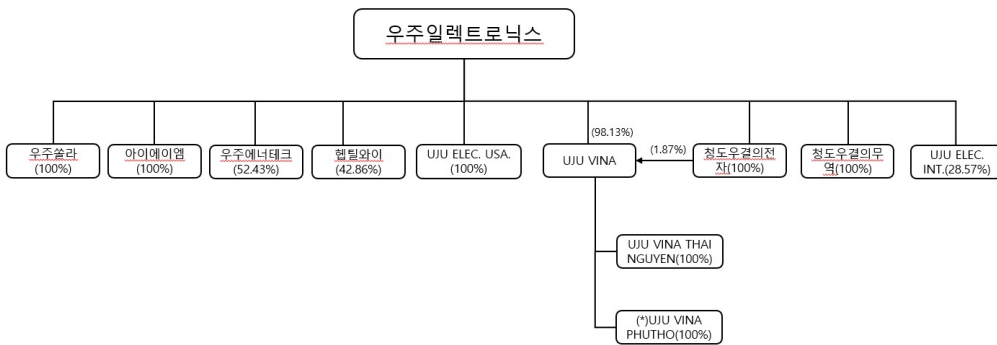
우주일렉트로닉스

우주쏠라 (100%)

아이에이엠 (100%)

우주에너테크 (52.43%)

헵틸와이 (42.86%)

UJU ELEC. USA. (100%)

(98.13%)

UJU VINA

(1.87%)

청도우결의전자(100%)

청도우결의무역(100%)

UJU ELEC. INT.(28.57%)

UJU VINA THAI NGUYEN(100%)

(*)UJU VINA PHUTHO(100%)